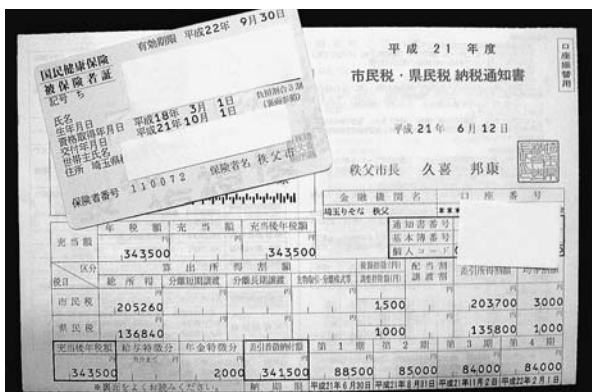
有効期限 平成22年 9月30日
国民健康保険
被保険者証
記号 ち
氏名
生年月日 平成18年 3月 1日
資格取得年月日
交付年月日 平成21年10月 1日
世帯主氏名
住所 埼玉県
保険者番号 110072 保険者名 秩父市
負担割合
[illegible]

平成 21 年度
市民税・県民税 納税通知書
口座振替用
平成 21 年 6月 12 日
秩父市長 久喜 邦康
金融機関名 口座番号
埼玉りそな 秩父 ***
通知書番号
基本簿番号
個人コード

| | 年税額 | 充当額 | 充当後年税額 |
|---|---|---|---|
| 充当額 | 343500 | | 343500 |

| 税目 | 区分 総所得 | 分離短期譲渡 | 分離長期譲渡 | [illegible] | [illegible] | 配当割 譲渡割 | 差引所得割額 | 均等割額 |
|---|---|---|---|---|---|---|---|---|
| 市民税 | 205260 | | | | 1500 | | 203700 | 3000 |
| 県民税 | 136840 | | | | 1000 | | 135800 | 1000 |

| 充当後年税額 | 給与特徴分 | 年金特徴分 | 差引普通徴収額 | 第1期 | 第2期 | 第3期 | 第4期 |
|---|---|---|---|---|---|---|---|
| 343500 | | 2000 | 341500 | 88500 | 85000 | 84000 | 84000 |

納期限 平成21年6月30日 平成21年8月31日 平成21年11月2日 平成22年2月1日
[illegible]